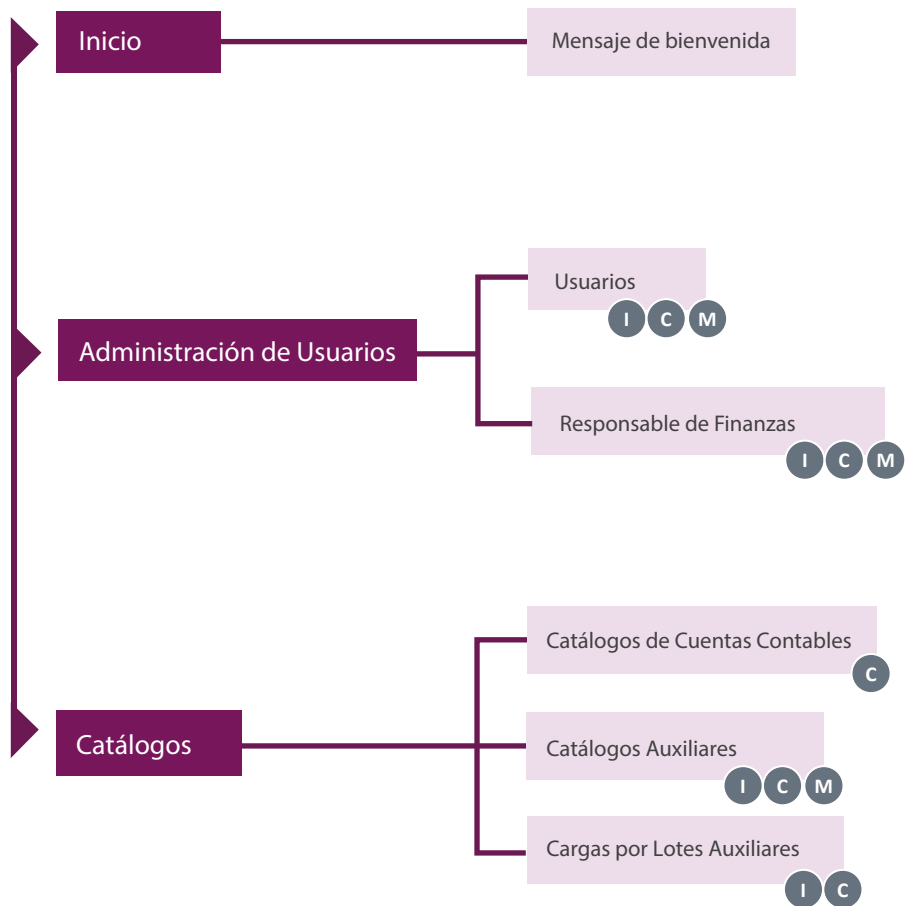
Inicio

Mensaje de bienvenida

Administración de Usuarios

Usuarios

I C M

Responsable de Finanzas

I C M

Catálogos

Catálogos de Cuentas Contables

C

Catálogos Auxiliares

I C M

Cargas por Lotes Auxiliares

I C